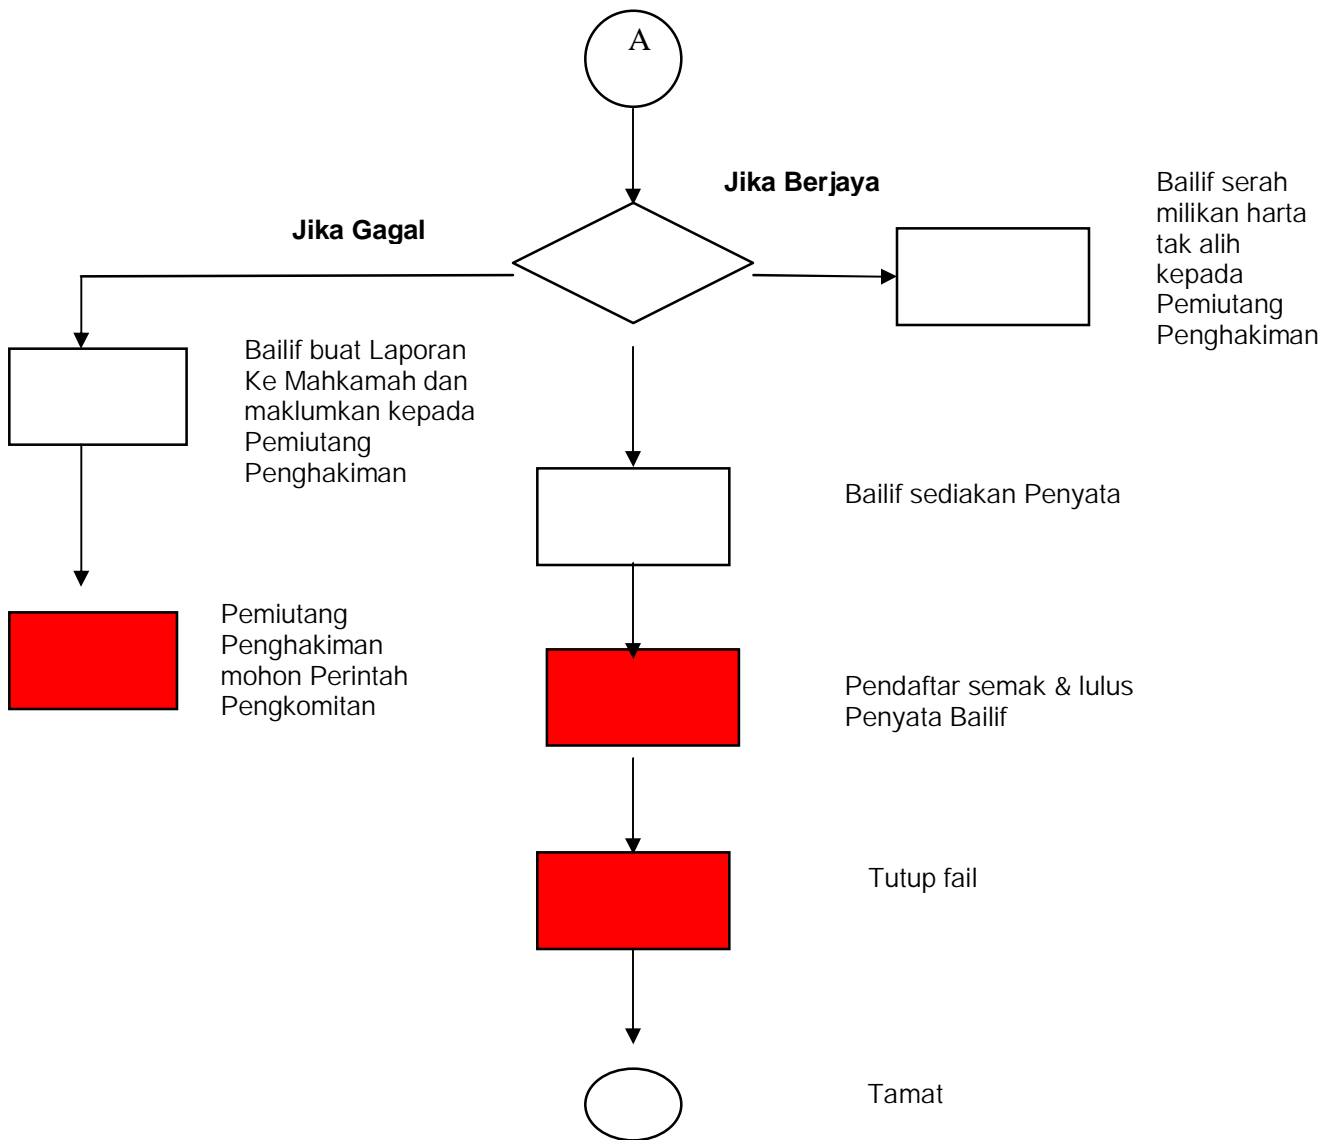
A

Jika Berjaya

Bailif serah milikan harta tak alih kepada Pemiutang Penghakiman

Jika Gagal

Bailif buat Laporan Ke Mahkamah dan maklumkan kepada Pemiutang Penghakiman

Bailif sediakan Penyata

Pemiutang Penghakiman mohon Perintah Pengkomitan

Pendaftar semak & lulus Penyata Bailif

Tutup fail

Tamat